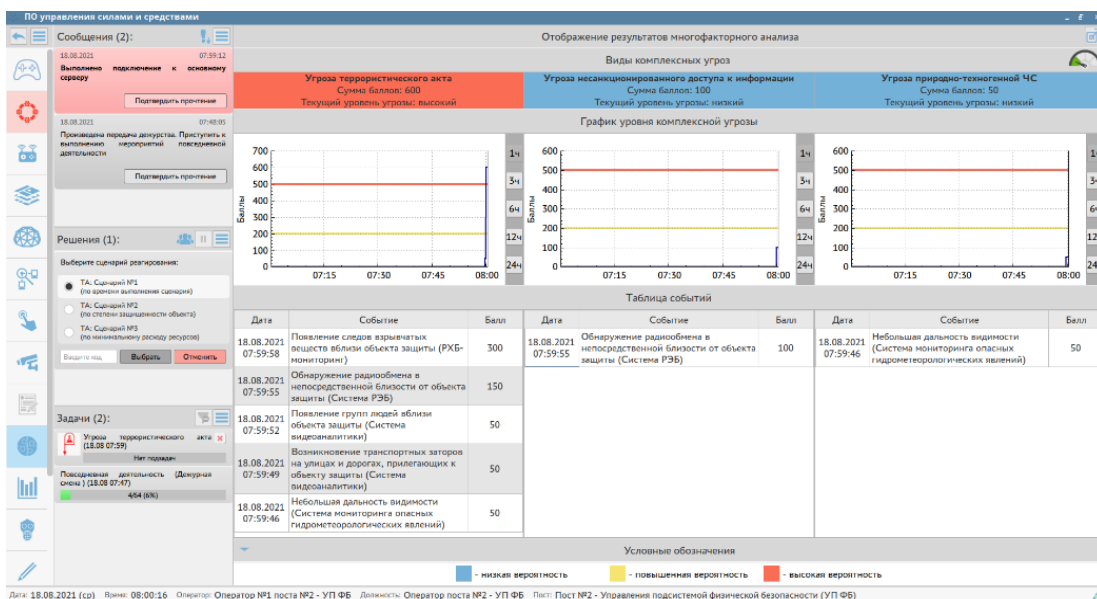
ПО управления силами и средствами

Сообщения (2):

18.08.2021 07:59:12
Выполнено подключение к основному серверу
Подтвердить прочтение

18.08.2021 07:48:05
Произведена передача дежурства. Приступить к выполнению мероприятий повседневной деятельности
Подтвердить прочтение

Решения (1):
Выберите сценарий реагирования:
ТА: Сценарий №1 (по времени выполнения сценария)
ТА: Сценарий №2 (по степени защищенности объекта)
ТА: Сценарий №3 (по минимальному расходу ресурсов)
Введите код Выбрать Отменить

Задачи (2):
Угроза террористического акта (18.08 07:59)
Нет подзадач
Повседневная деятельность (Дежурная смена) (18.08 07:47)
4/64 (6%)

Отображение результатов многофакторного анализа
Виды комплексных угроз

Угроза террористического акта
Сумма баллов: 600
Текущий уровень угрозы: высокий

Угроза несанкционированного доступа к информации
Сумма баллов: 100
Текущий уровень угрозы: низкий

Угроза природно-техногенной ЧС
Сумма баллов: 50
Текущий уровень угрозы: низкий

График уровня комплексной угрозы

Баллы 700 600 500 400 300 200 100 0
07:15 07:30 07:45 08:00
1ч 3ч 6ч 12ч 24ч

Баллы 600 500 400 300 200 100 0
07:15 07:30 07:45 08:00
1ч 3ч 6ч 12ч 24ч

Баллы 600 500 400 300 200 100 0
07:15 07:30 07:45 08:00
1ч 3ч 6ч 12ч 24ч

Таблица событий

| Дата | Событие | Балл |
|---|---|---|
| 18.08.2021 07:59:58 | Появление следов взрывчатых веществ вблизи объекта защиты (РХБ-мониторинг) | 300 |
| 18.08.2021 07:59:55 | Обнаружение радиообмена в непосредственной близости от объекта защиты (Система РЭБ) | 150 |
| 18.08.2021 07:59:52 | Появление групп людей вблизи объекта защиты (Система видеоаналитики) | 50 |
| 18.08.2021 07:59:49 | Возникновение транспортных заторов на улицах и дорогах, прилегающих к объекту защиты (Система видеоаналитики) | 50 |
| 18.08.2021 07:59:46 | Небольшая дальность видимости (Система мониторинга опасных гидрометеорологических явлений) | 50 |

| Дата | Событие | Балл |
|---|---|---|
| 18.08.2021 07:59:55 | Обнаружение радиообмена в непосредственной близости от объекта защиты (Система РЭБ) | 100 |

| Дата | Событие | Балл |
|---|---|---|
| 18.08.2021 07:59:46 | Небольшая дальность видимости (Система мониторинга опасных гидрометеорологических явлений) | 50 |

Условные обозначения
- низкая вероятность - повышенная вероятность - высокая вероятность

Дата: 18.08.2021 (ср) Время: 08:00:16 Оператор: Оператор №1 поста №2 - УП ФБ Должность: Оператор поста №2 - УП ФБ Пост: Пост №2 - Управления подсистемой физической безопасности (УП ФБ)